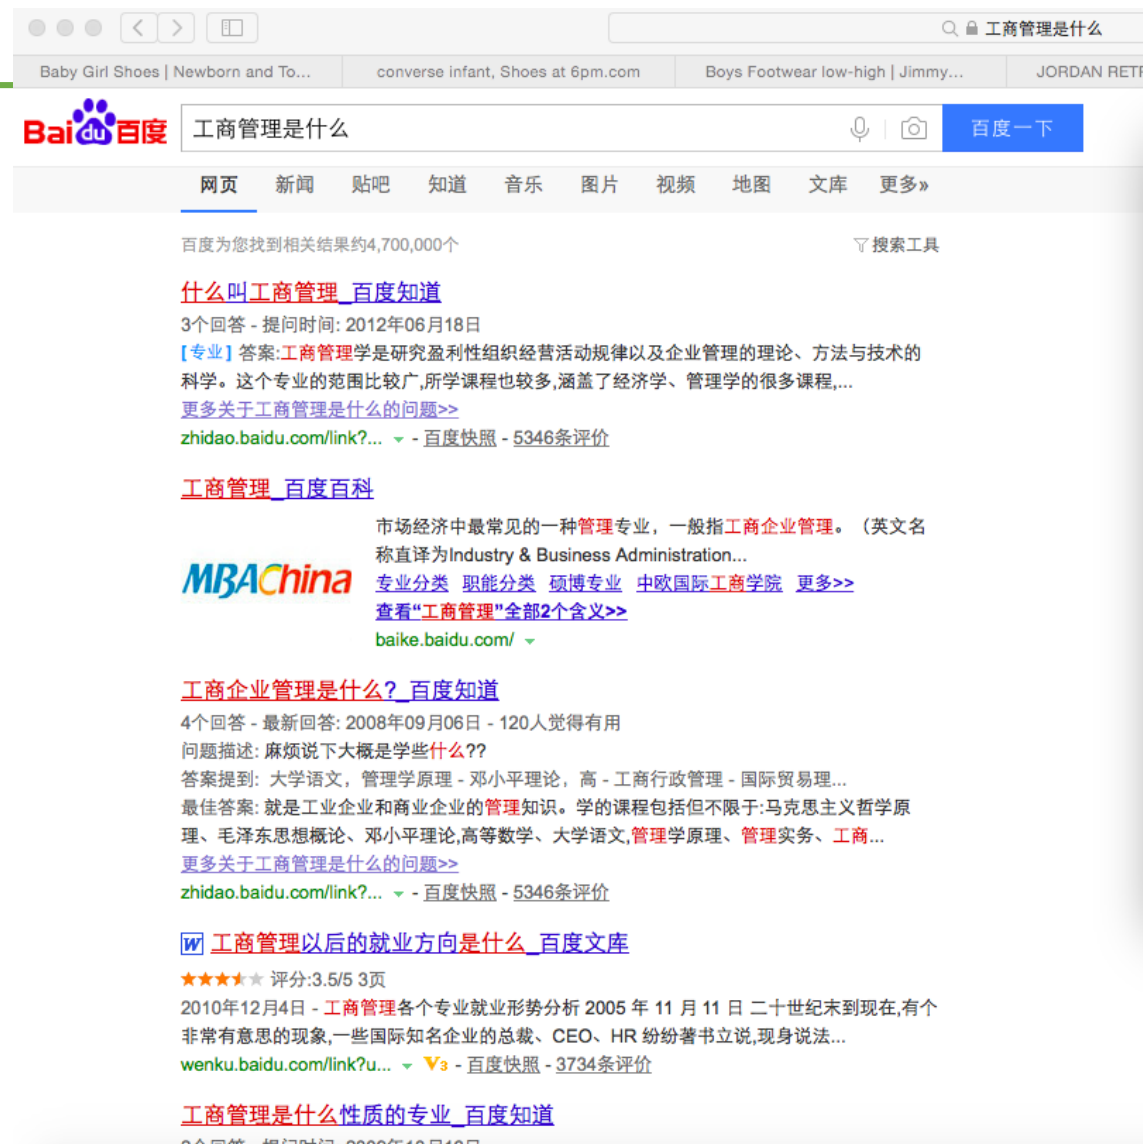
工商管理是什么

Baby Girl Shoes | Newborn and To... | converse infant, Shoes at 6pm.com | Boys Footwear low-high | Jimmy... | JORDAN RET

Bai 百度

工商管理是什么

百度一下

网页 新闻 贴吧 知道 音乐 图片 视频 地图 文库 更多»

百度为您找到相关结果约4,700,000个

搜索工具

什么叫工商管理_百度知道

3个回答 - 提问时间: 2012年06月18日

[专业] 答案:工商管理学是研究盈利性组织经营活动规律以及企业管理的理论、方法与技术的科学。这个专业的范围比较广,所学课程也较多,涵盖了经济学、管理学的很多课程,...

更多关于工商管理是什么的问题>>

zhidao.baidu.com/link?... - 百度快照 - 5346条评价

工商管理_百度百科

MBAChina

市场经济中最常见的一种管理专业，一般指工商企业管理。（英文名称直译为Industry & Business Administration...

专业分类 职能分类 硕博专业 中欧国际工商学院 更多>>

查看"工商管理"全部2个含义>>

baike.baidu.com/

工商企业管理是什么?_百度知道

4个回答 - 最新回答: 2008年09月06日 - 120人觉得有用

问题描述: 麻烦说下大概是学些什么??

答案提到: 大学语文，管理学原理 - 邓小平理论，高 - 工商行政管理 - 国际贸易理...

最佳答案: 就是工业企业和商业企业的管理知识。学的课程包括但不限于:马克思主义哲学原理、毛泽东思想概论、邓小平理论,高等数学、大学语文,管理学原理、管理实务、工商...

更多关于工商管理是什么的问题>>

zhidao.baidu.com/link?... - 百度快照 - 5346条评价

W 工商管理以后的就业方向是什么_百度文库

评分:3.5/5 3页

2010年12月4日 - 工商管理各个专业就业形势分析 2005 年 11 月 11 日 二十世纪末到现在,有个非常有意思的现象,一些国际知名企业的总裁、CEO、HR 纷纷著书立说,现身说法...

wenku.baidu.com/link?u... V3 - 百度快照 - 3734条评价

工商管理是什么性质的专业_百度知道

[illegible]